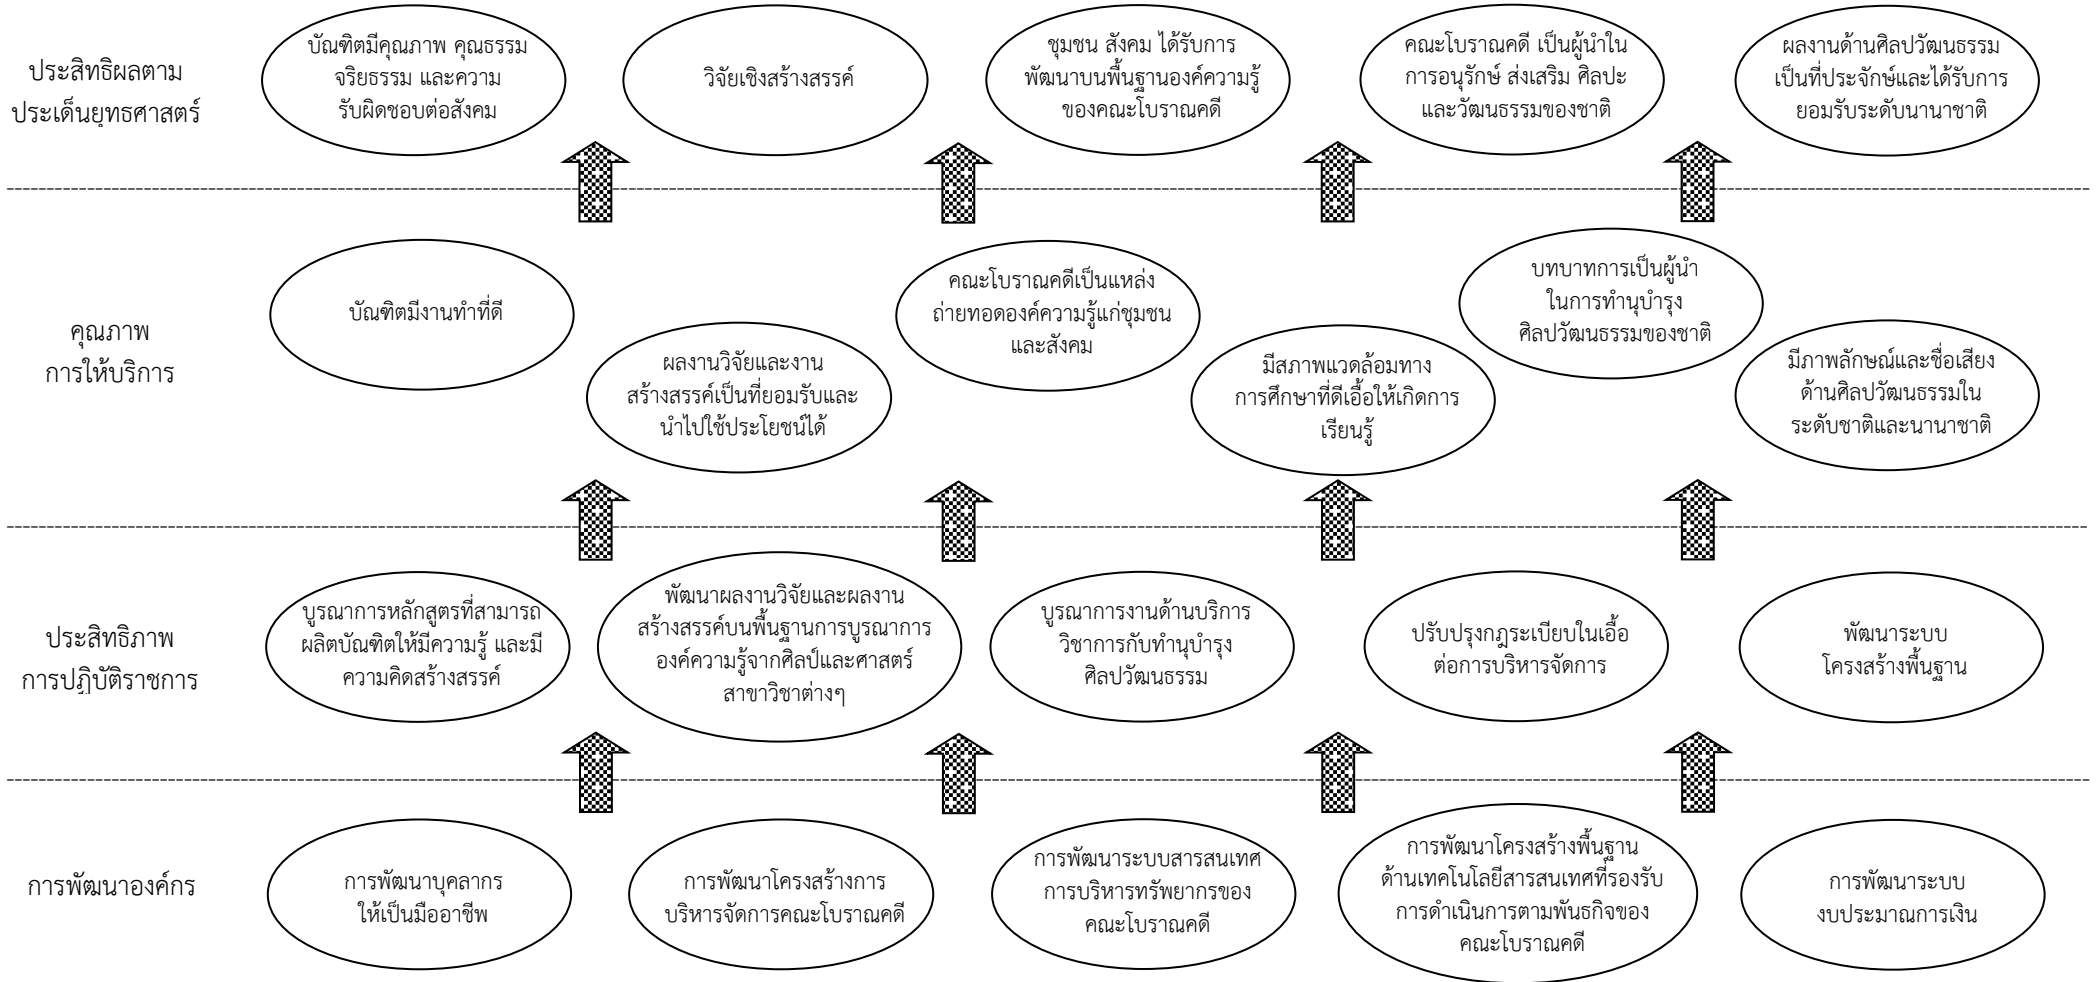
ประสิทธิผลตามประเด็นยุทธศาสตร์

บัณฑิตมีคุณภาพ คุณธรรม จริยธรรม และความรับผิดชอบต่อสังคม

วิจัยเชิงสร้างสรรค์

ชุมชน สังคม ได้รับการพัฒนาบนพื้นฐานองค์ความรู้ของคณะโบราณคดี

คณะโบราณคดี เป็นผู้นำในการอนุรักษ์ ส่งเสริม ศิลปะ และวัฒนธรรมของชาติ

ผลงานด้านศิลปวัฒนธรรมเป็นที่ประจักษ์และได้รับการยอมรับระดับนานาชาติ

คุณภาพการให้บริการ

บัณฑิตมีงานทำที่ดี

ผลงานวิจัยและงานสร้างสรรค์เป็นที่ยอมรับและนำไปใช้ประโยชน์ได้

คณะโบราณคดีเป็นแหล่งถ่ายทอดองค์ความรู้แก่ชุมชนและสังคม

มีสภาพแวดล้อมทางการศึกษาที่ดีเอื้อให้เกิดการเรียนรู้

บทบาทการเป็นผู้นำในการทำนุบำรุงศิลปวัฒนธรรมของชาติ

มีภาพลักษณ์และชื่อเสียงด้านศิลปวัฒนธรรมในระดับชาติและนานาชาติ

ประสิทธิภาพการปฏิบัติราชการ

บูรณาการหลักสูตรที่สามารถผลิตบัณฑิตให้มีความรู้ และมีความคิดสร้างสรรค์

พัฒนาผลงานวิจัยและผลงานสร้างสรรค์บนพื้นฐานการบูรณาการองค์ความรู้จากศิลป์และศาสตร์สาขาวิชาต่างๆ

บูรณาการงานด้านบริการวิชาการกับทำนุบำรุงศิลปวัฒนธรรม

ปรับปรุงกฎระเบียบในเอื้อต่อการบริหารจัดการ

พัฒนาระบบโครงสร้างพื้นฐาน

การพัฒนาองค์กร

การพัฒนาบุคลากรให้เป็นมืออาชีพ

การพัฒนาโครงสร้างการบริหารจัดการคณะโบราณคดี

การพัฒนาระบบสารสนเทศการบริหารทรัพยากรของคณะโบราณคดี

การพัฒนาโครงสร้างพื้นฐานด้านเทคโนโลยีสารสนเทศที่รองรับการดำเนินการตามพันธกิจของคณะโบราณคดี

การพัฒนาระบบงบประมาณการเงิน